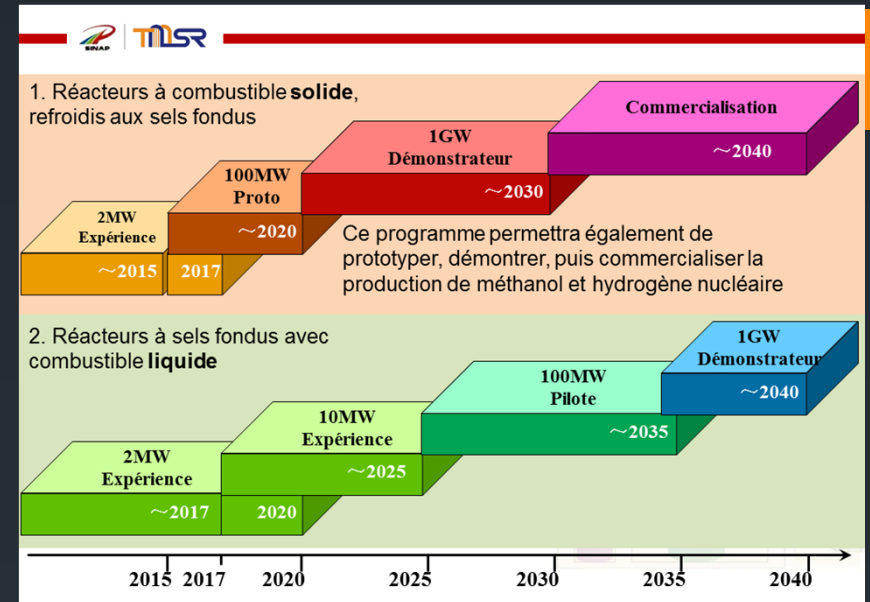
SINAP | TMSR

1. Réacteurs à combustible **solide**, refroidis aux sels fondus

2MW Expérience
~2015
2017

100MW Proto
~2020

1GW Démonstrateur
~2030

Commercialisation
~2040

Ce programme permettra également de prototyper, démontrer, puis commercialiser la production de méthanol et hydrogène nucléaire

2. Réacteurs à sels fondus avec combustible **liquide**

2MW Expérience
~2017

10MW Expérience
~2025
2020

100MW Pilote
~2035

1GW Démonstrateur
~2040

2015 2017 2020 2025 2030 2035 2040